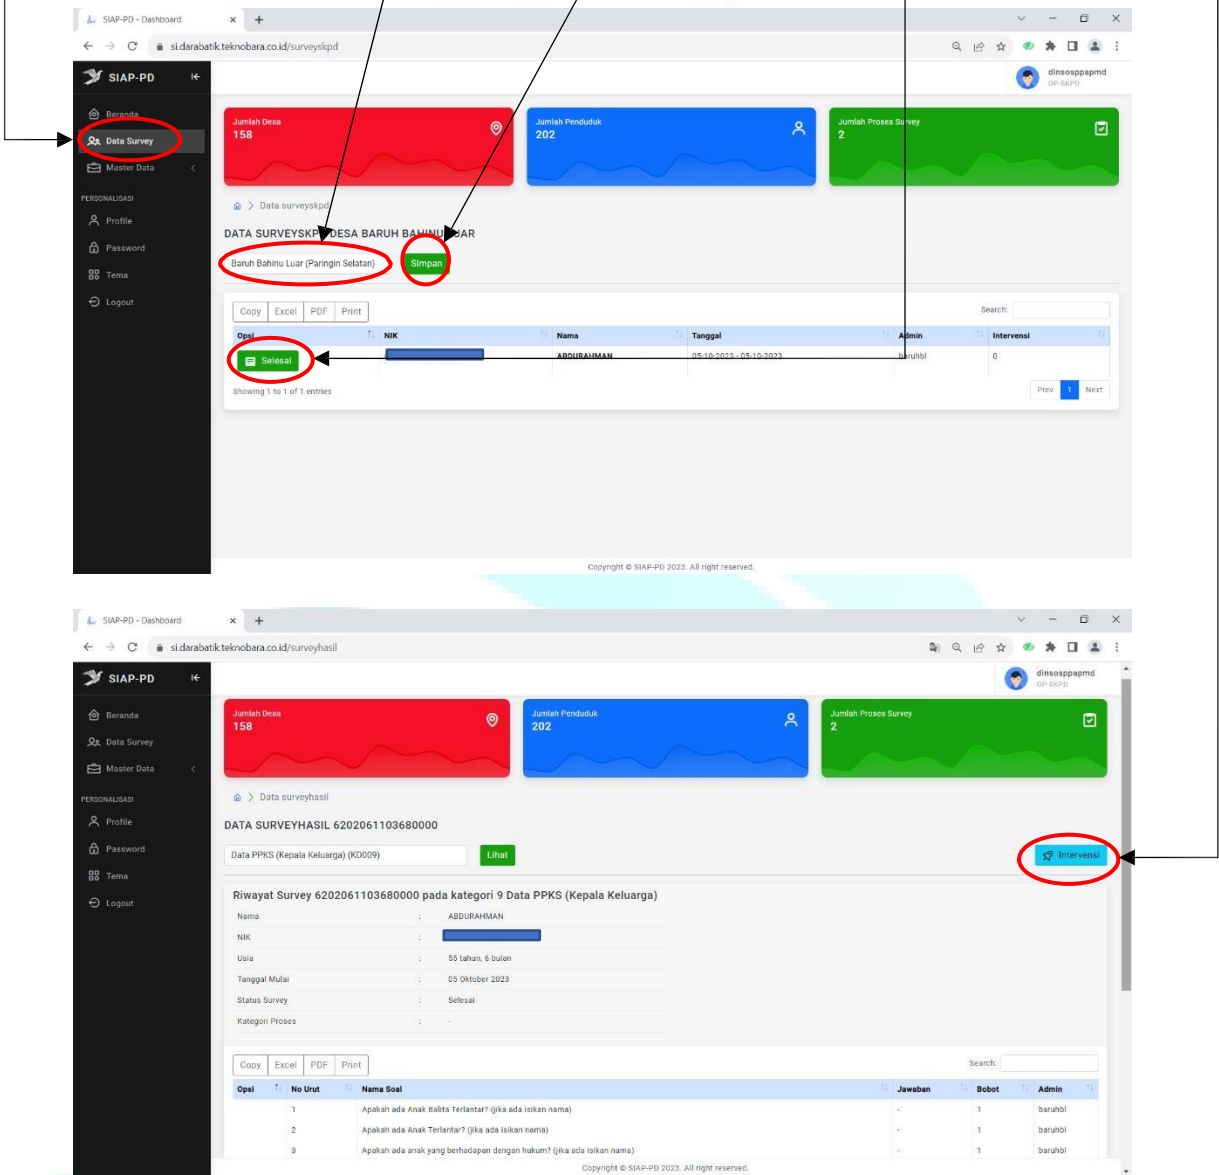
SIAP-PD - Dashboard
si.darabatik.teknobara.co.id/surveyskpd

SIAP-PD

dinsosppapmd
OP SKPD

Beranda
Data Survey
Master Data

PERSONALISASI
Profile
Password
Tema
Logout

Jumlah Desa
158

Jumlah Penduduk
202

Jumlah Proses Survey
2

Data surveyskpd

DATA SURVEYSKPD DESA BARUH BAHINU LUAR

Baruh Bahinu Luar (Paringin Selatan)
Simpan

Copy Excel PDF Print
Search:

| Opsi | NIK | Nama | Tanggal | Admin | Intervensi |
|---|---|---|---|---|---|
| Selesai | | ABDURAHMAN | 05-10-2023 - 05-10-2023 | baruhbl | 0 |

Showing 1 to 1 of 1 entries
Prev 1 Next

Copyright © SIAP-PD 2023. All right reserved.

SIAP-PD - Dashboard
si.darabatik.teknobara.co.id/surveyhasil

SIAP-PD

dinsosppapmd
OP SKPD

Beranda
Data Survey
Master Data

PERSONALISASI
Profile
Password
Tema
Logout

Jumlah Desa
158

Jumlah Penduduk
202

Jumlah Proses Survey
2

Data surveyhasil

DATA SURVEYHASIL 6202061103680000

Data PPKS (Kepala Keluarga) (KD009)
Lihat
Intervensi

Riwayat Survey 6202061103680000 pada kategori 9 Data PPKS (Kepala Keluarga)

| | | |
|---|---|---|
| Nama | : | ABDURAHMAN |
| NIK | : | |
| Usia | : | 55 tahun, 6 bulan |
| Tanggal Mulai | : | 05 Oktober 2023 |
| Status Survey | : | Selesai |
| Kategori Proses | : | - |

Copy Excel PDF Print
Search:

| Opsi | No Urut | Nama Soal | Jawaban | Bobot | Admin |
|---|---|---|---|---|---|
| | 1 | Apakah ada Anak Balita Terlantar? (jika ada isikan nama) | - | 1 | baruhbl |
| | 2 | Apakah ada Anak Terlantar? (jika ada isikan nama) | - | 1 | baruhbl |
| | 3 | Apakah ada anak yang berhadapan dengan hukum? (jika ada isikan nama) | - | 1 | baruhbl |

Copyright © SIAP-PD 2023. All right reserved.